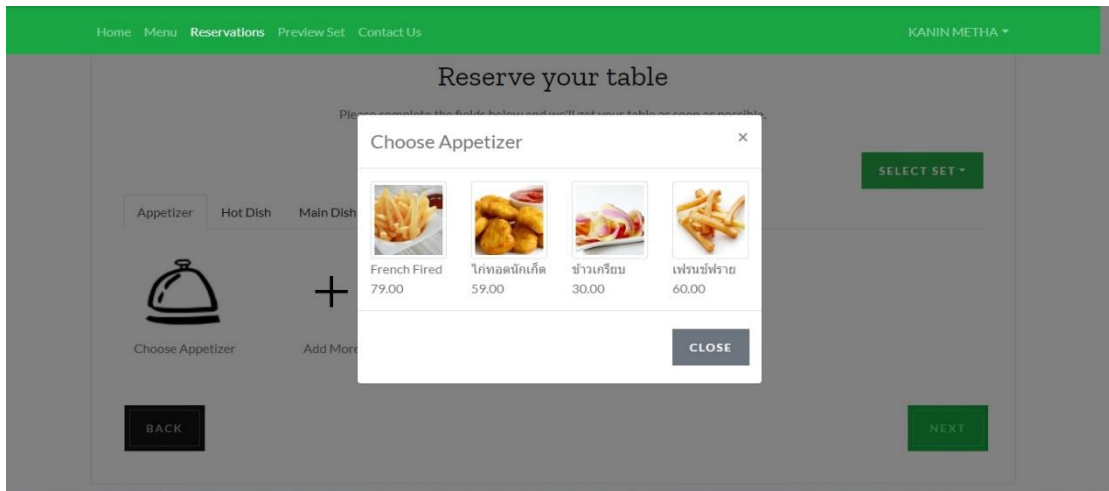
Home Menu Reservations Preview Set Contact Us

KANIN METHA

Reserve your table

Ple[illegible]

SELECT SET

Appetizer Hot Dish Main Dish

Choose Appetizer

Add More

BACK

NEXT

Choose Appetizer

×

French Fired
79.00

ไก่ทอดนักเก็ต
59.00

ข้าวเกรียบ
30.00

เฟรนช์ฟราย
60.00

CLOSE